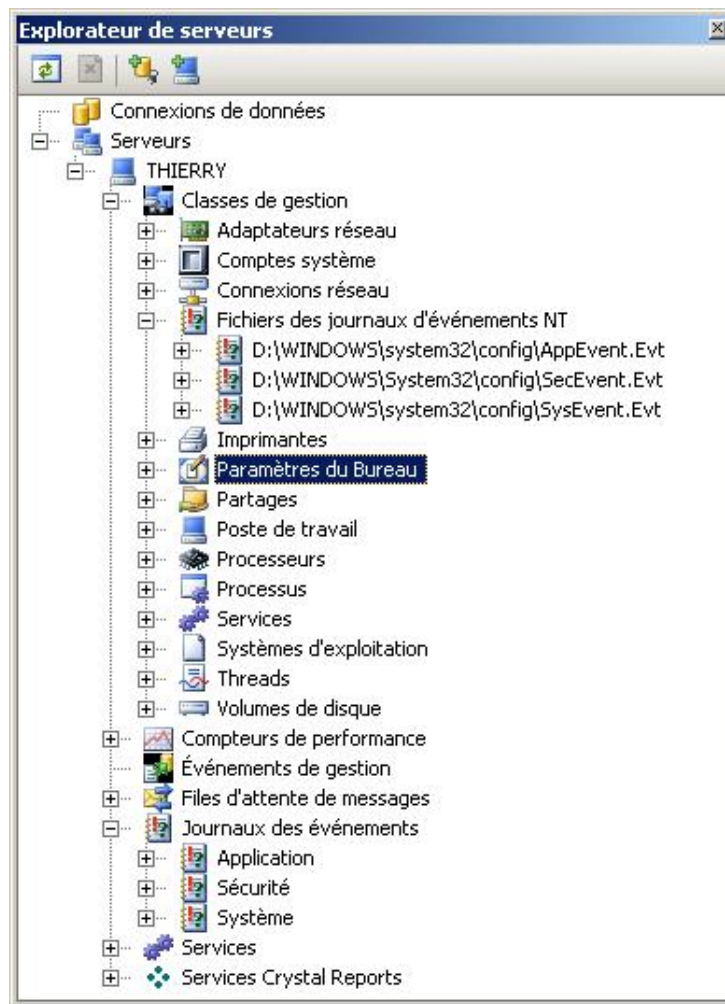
Explorateur de serveurs

Connexions de données
Serveurs
THIERRY
Classes de gestion
Adaptateurs réseau
Comptes système
Connexions réseau
Fichiers des journaux d'événements NT
D:\WINDOWS\system32\config\AppEvent.Evt
D:\WINDOWS\System32\config\SecEvent.Evt
D:\WINDOWS\system32\config\SysEvent.Evt
Imprimantes
Paramètres du Bureau
Partages
Poste de travail
Processeurs
Processus
Services
Systèmes d'exploitation
Threads
Volumes de disque
Compteurs de performance
Événements de gestion
Files d'attente de messages
Journaux des événements
Application
Sécurité
Système
Services
Services Crystal Reports